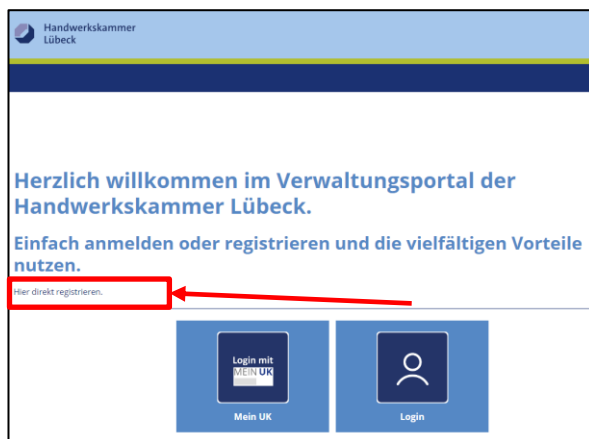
Handwerkskammer Lübeck

Herzlich willkommen im Verwaltungsportal der Handwerkskammer Lübeck.

Einfach anmelden oder registrieren und die vielfältigen Vorteile nutzen.

Hier direkt registrieren.

Login mit MEIN UK

Mein UK

Login